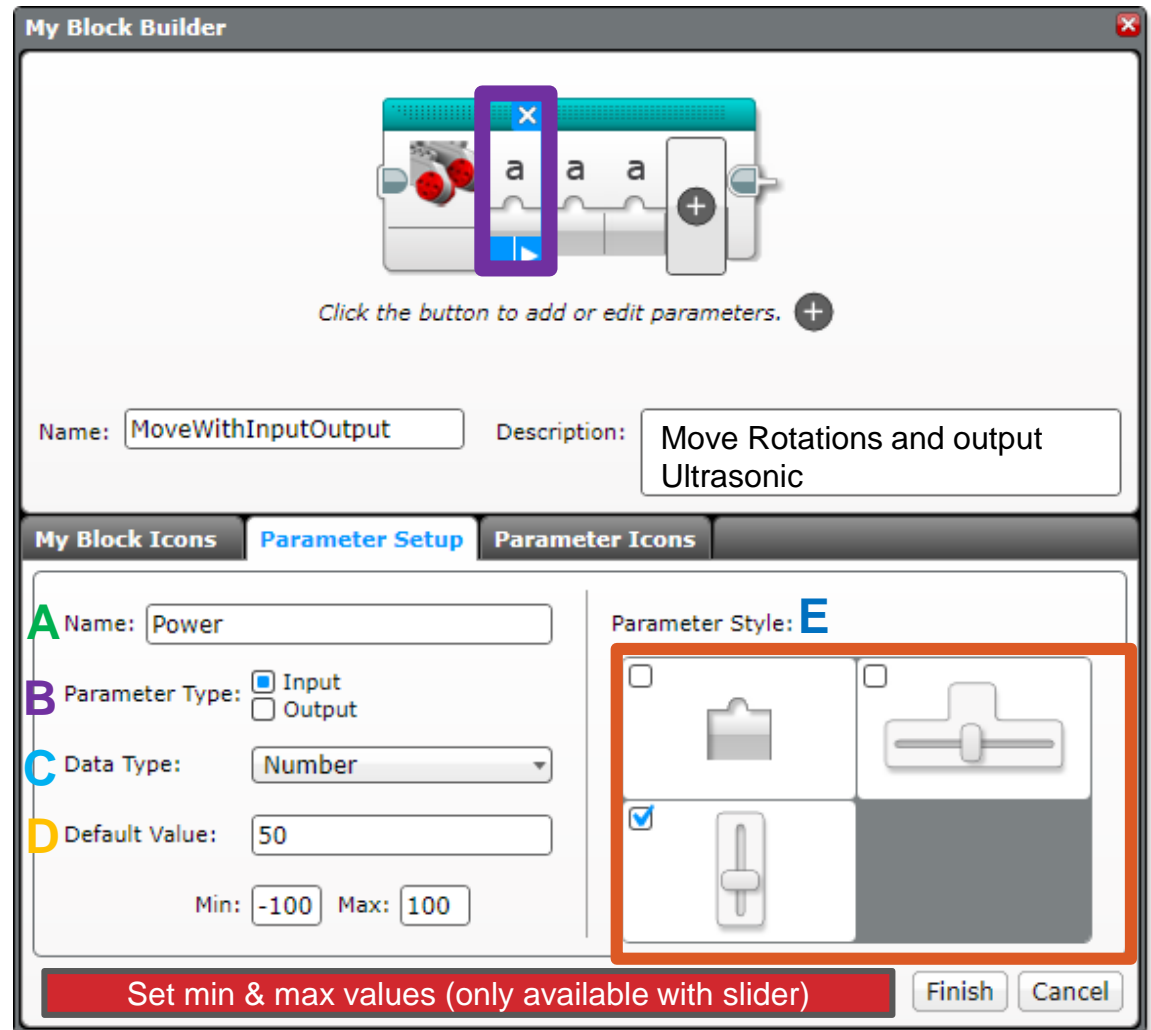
My Block Builder

a a a

Click the button to add or edit parameters.

Name: MoveWithInputOutput

Description: Move Rotations and output Ultrasonic

My Block Icons | Parameter Setup | Parameter Icons

A Name: Power

B Parameter Type: Input Output

C Data Type: Number

D Default Value: 50

Min: -100 Max: 100

Parameter Style: E

Set min & max values (only available with slider)

Finish Cancel